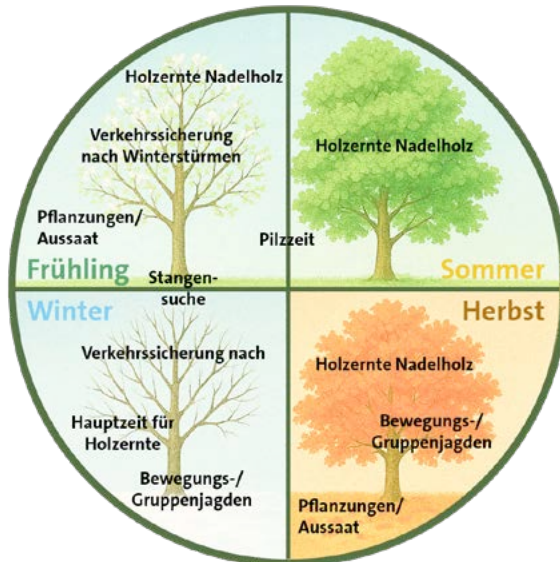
Holzernte Nadelholz

Verkehrssicherung nach Winterstürmen

Pflanzungen/ Aussaat

Pilzzeit

Frühling

Stangensuche

Holzernte Nadelholz

Sommer

Winter

Verkehrssicherung nach

Hauptzeit für Holzernte

Bewegungs-/ Gruppenjagden

Herbst

Holzernte Nadelholz

Bewegungs-/ Gruppenjagden

Pflanzungen/ Aussaat